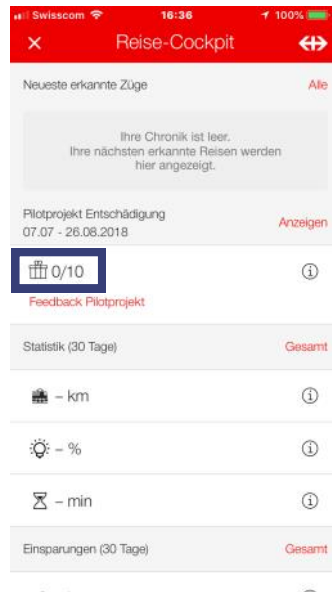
Swisscom 16:36 100%

Reise-Cockpit

Neueste erkannte Züge

Alle

Ihre Chronik ist leer.
Ihre nächsten erkannte Reisen werden hier angezeigt.

Pilotprojekt Entschädigung
07.07 - 26.08.2018

Anzeigen

0/10

Feedback Pilotprojekt

Statistik (30 Tage)

Gesamt

– km

– %

– min

Einsparungen (30 Tage)

Gesamt